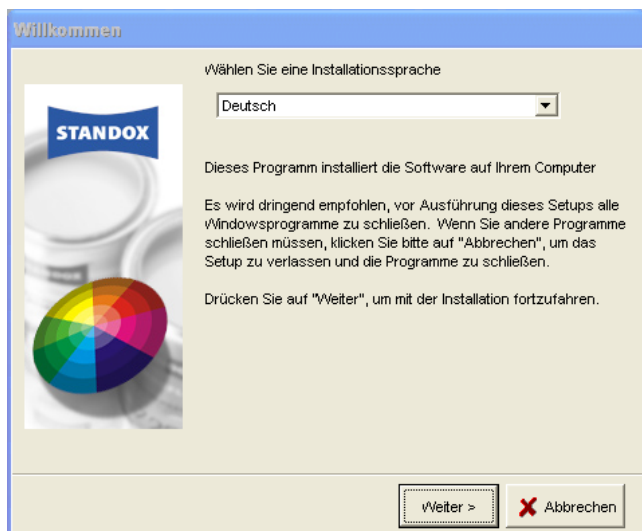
Willkommen

STANDOX

Wählen Sie eine Installationssprache

Deutsch

Dieses Programm installiert die Software auf Ihrem Computer

Es wird dringend empfohlen, vor Ausführung dieses Setups alle Windowsprogramme zu schließen. Wenn Sie andere Programme schließen müssen, klicken Sie bitte auf "Abbrechen", um das Setup zu verlassen und die Programme zu schließen.

Drücken Sie auf "Weiter", um mit der Installation fortzufahren.

Weiter >

Abbrechen